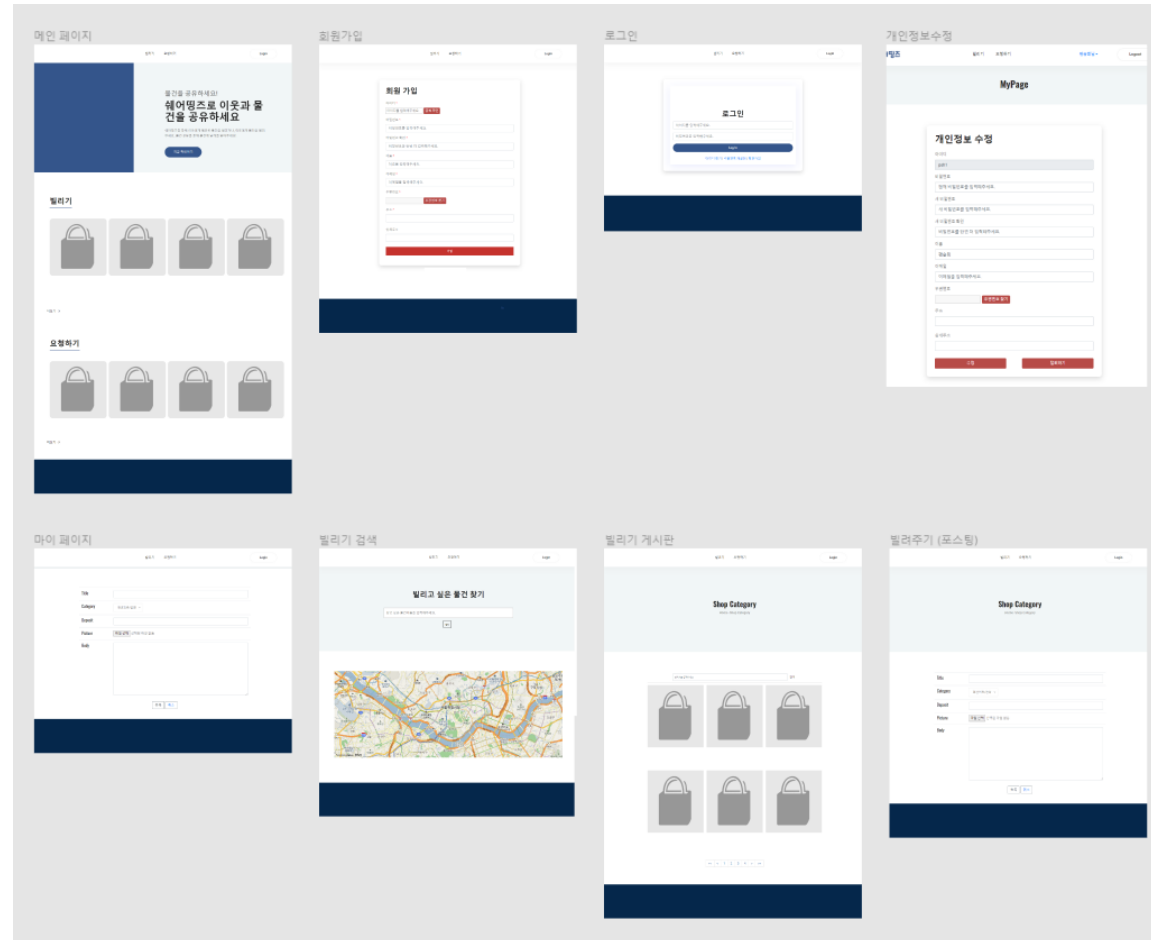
메인 페이지

빌리기 요청하기 Login

물건을 공유하세요!

쉐어띵즈로 이웃과 물건을 공유하세요

빌리기

요청하기

회원가입

회원 가입

가입

로그인

로그인

Login

개인정보수정

MyPage

개인정보 수정

마이 페이지

Title

Category

Deposit

Picture

Body

빌리기 검색

빌리고 싶은 물건 찾기

빌리기 게시판

Shop Category

빌려주기 (포스팅)

Shop Category

Title

Category

Deposit

Picture

Body